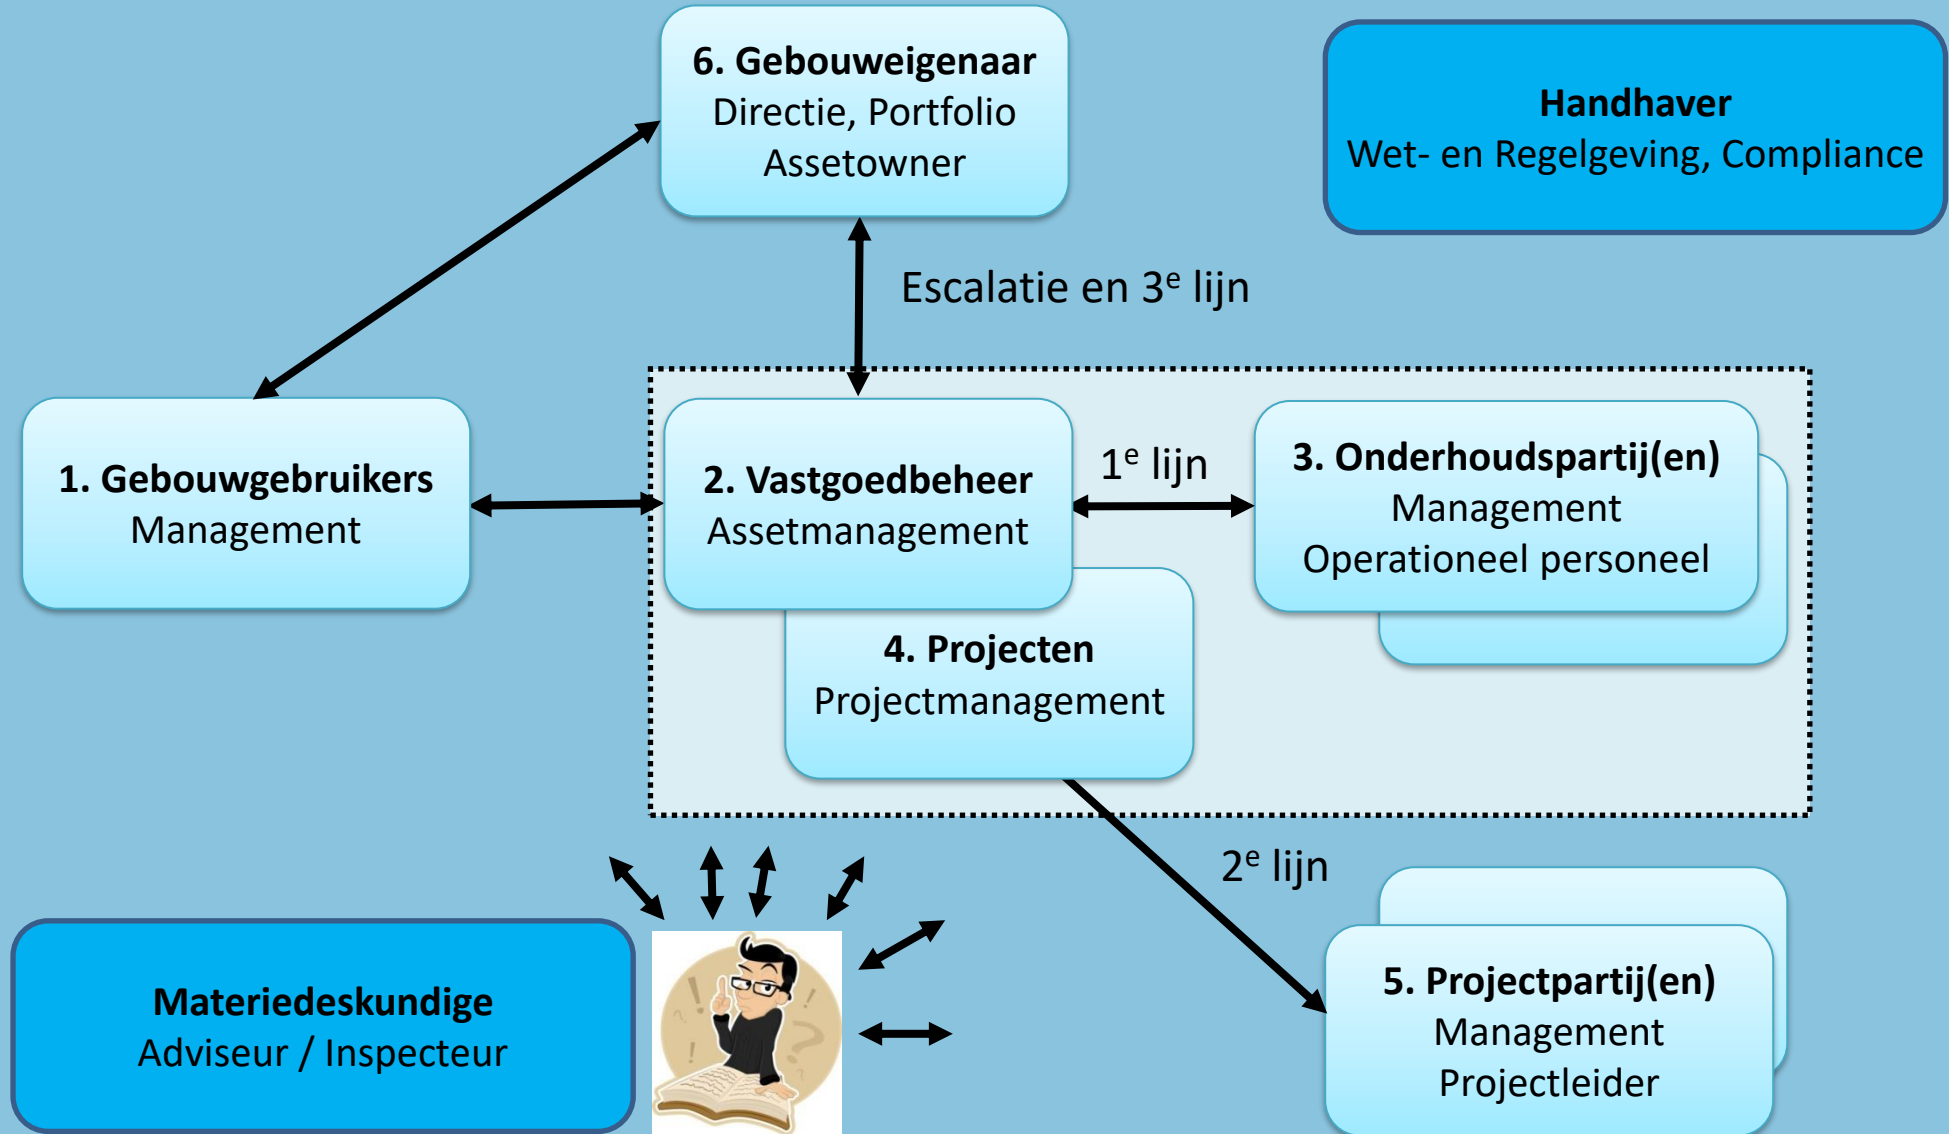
**6. Gebouweigenaar**
Directie, Portfolio
Assetowner

**Handhaver**
Wet- en Regelgeving, Compliance

Escalatie en 3$^e$ lijn

**1. Gebouwgebruikers**
Management

**2. Vastgoedbeheer**
Assetmanagement

1$^e$ lijn

**3. Onderhoudspartij(en)**
Management
Operationeel personeel

**4. Projecten**
Projectmanagement

2$^e$ lijn

**Materiedeskundige**
Adviseur / Inspecteur

**5. Projectpartij(en)**
Management
Projectleider